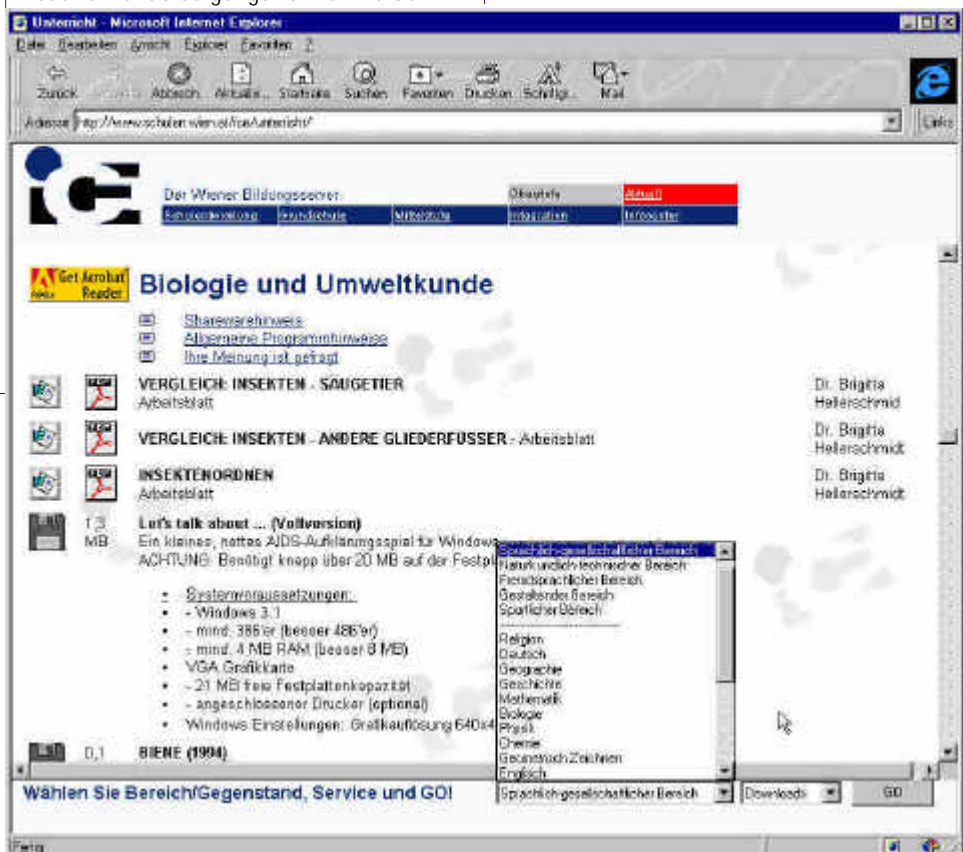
Unterricht - Microsoft Internet Explorer

Datei Bearbeiten Ansicht Explorer Favoriten ?

Zurück Abbrech. Aktualis. Startseite Suchen Favoriten Drucken Schriftgr. Mail

Adresse http://www.schulen.wien.at/ise/unterricht/

Links

Der Wiener Bildungsserver

Oberstufe Aktuell

Schulverwaltung Grundschule Mittelstufe Integration Infocenter

Get Acrobat Reader

Biologie und Umweltkunde

Sharewarehinweis
Allgemeine Programmhinweise
Ihre Meinung ist gefragt

VERGLEICH: INSEKTEN - SÄUGETIER
Arbeitsblatt

Dr. Brigitta Hellerschmid

VERGLEICH: INSEKTEN - ANDERE GLIEDERFÜSSER - Arbeitsblatt

Dr. Brigitta Hellerschmidt

INSEKTENORDNEN
Arbeitsblatt

Dr. Brigitta Hellerschmidt

1,3 MB

Let's talk about ... (Vollversion)
Ein kleines, nettes AIDS-Aufklärungsspiel für Windows
ACHTUNG: Benötigt knapp über 20 MB auf der Festpl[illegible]

Systemvoraussetzungen:
- Windows 3.1
- mind. 386'er (besser 486'er)
- mind. 4 MB RAM (besser 8 MB)
VGA Grafikkarte
- 21 MB freie Festplattenkapazität
- angeschlossener Drucker (optional)
Windows Einstellungen: Grafikauflösung 640x4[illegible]

Sprachlich-gesellschaftlicher Bereich
Natur und tech-technischer Bereich
Fremdsprachlicher Bereich
Gestaltender Bereich
Sportlicher Bereich

Religion
Deutsch
Geographie
Geschichte
Mathematik
Biologie
Physik
Chemie
Geometrisch Zeichnen
Englisch

0,1

BIENE (1994)

Wählen Sie Bereich/Gegenstand, Service und GO!

Sprachlich-gesellschaftlicher Bereich

Downloads

GO

Fertig